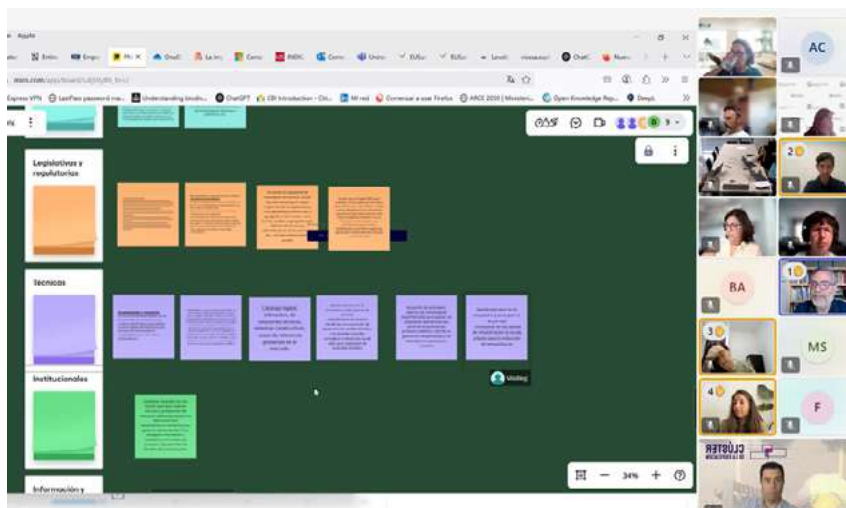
Apple

Entr. Emp. Mi X Onel La Im Com INDIC Com Univ EUS EUS Level viewsoul Chat Nue

miro.com/app/board/

Express VPN LastPass password ma... Understanding biodiv... ChatGPT CBI Introduction - Onl... Mi red Comenzar a usar Firefox ARCE 2030 | Ministeri... Open Knowledge Rep... DeepL

Legislativas y regulatorias

Tecnicas

Institucionales

Información y

Carencia de datos, información, de indicadores de datos, intereses y productos, conocer las necesidades generadas en el mercado.

Medeg

34%

AC

2

BA

1

3

MS

4

F

CLÚSTER